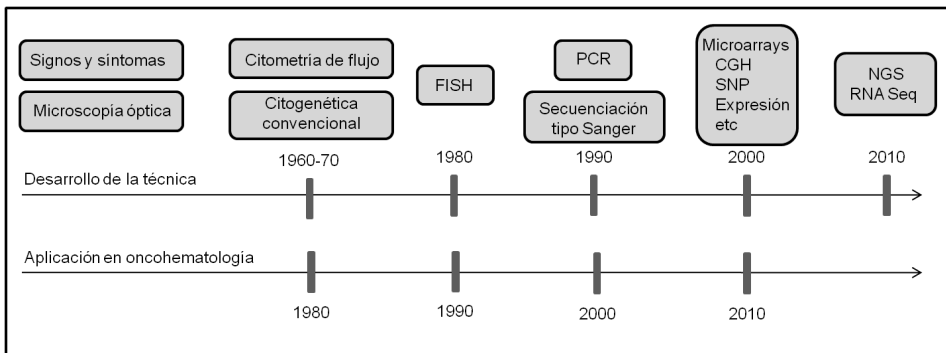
Signos y síntomas

Microscopia óptica

Citometria de flujo

Citogenética convencional

FISH

PCR

Secuenciación tipo Sanger

Microarrays
CGH
SNP
Expresión
etc

NGS
RNA Seq

1960-70

1980

1990

2000

2010

Desarrollo de la técnica

Aplicación en oncohematología

1980

1990

2000

2010